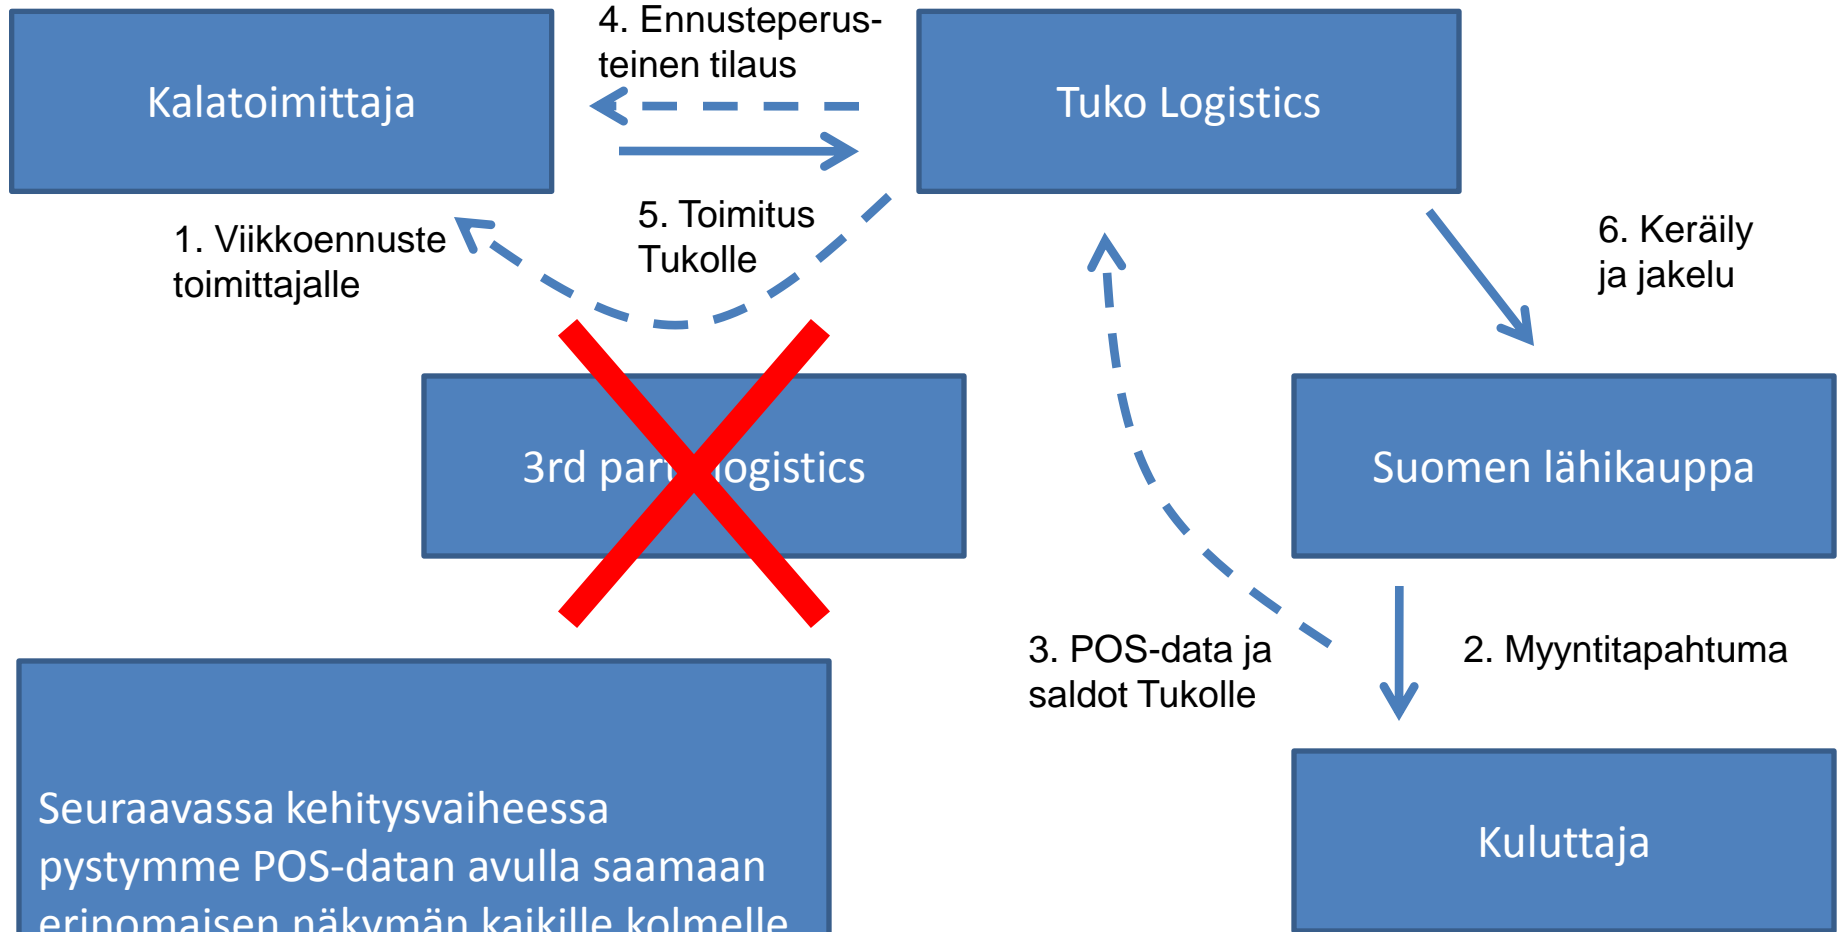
Kalatoimittaja

4. Ennusteperusteinen tilaus

Tuko Logistics

5. Toimitus Tukolle

1. Viikkoennuste toimittajalle

6. Keräily ja jakelu

3rd par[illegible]ogistics

Suomen lähikauppa

3. POS-data ja saldot Tukolle

2. Myyntitapahtuma

Kuluttaja

Seuraavassa kehitysvaiheessa pystymme POS-datan avulla saamaan erinomaisen näkymän kaikille kolmelle